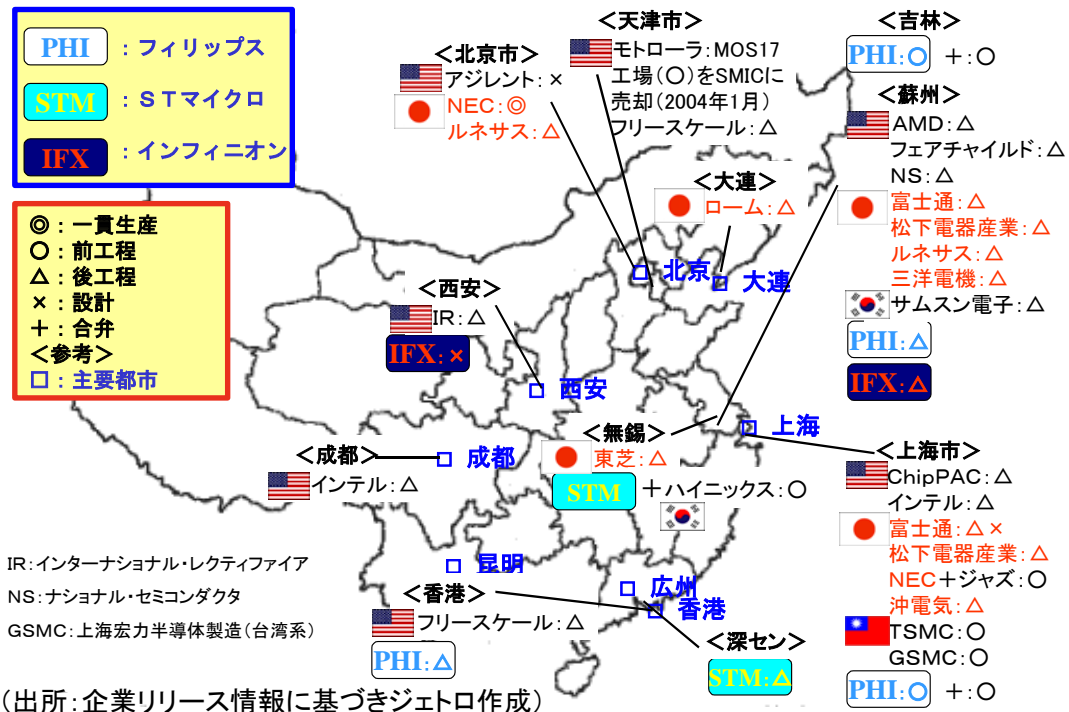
PHI ：フィリップス
STM ：ＳＴマイクロ
IFX ：インフィニオン

◎：一貫生産
○：前工程
△：後工程
×：設計
＋：合弁
＜参考＞
□：主要都市

＜北京市＞
アジレント：×
NEC：◎
ルネサス：△

＜天津市＞
モトローラ：MOS17工場（○）をSMICに売却（2004年1月）
フリースケール：△

＜吉林＞
PHI：○ ＋：○

＜蘇州＞
AMD：△
フェアチャイルド：△
NS：△
富士通：△
松下電器産業：△
ルネサス：△
三洋電機：△
サムスン電子：△
PHI：△
IFX：△

＜大連＞
ローム：△

北京
大連

＜西安＞
IR：△
IFX：×

西安

＜無錫＞
東芝：△
STM ＋ハイニックス：○

上海

＜上海市＞
ChipPAC：△
インテル：△
富士通：△×
松下電器産業：△
NEC＋ジャズ：○
沖電気：△
TSMC：○
GSMC：○
PHI：○ ＋：○

＜成都＞
インテル：△
成都

昆明
広州
香港

＜香港＞
フリースケール：△
PHI：△

＜深セン＞
STM：△

IR：インターナショナル・レクティファイア
NS：ナショナル・セミコンダクタ
GSMC：上海宏力半導体製造（台湾系）

（出所：企業リリース情報に基づきジェトロ作成）